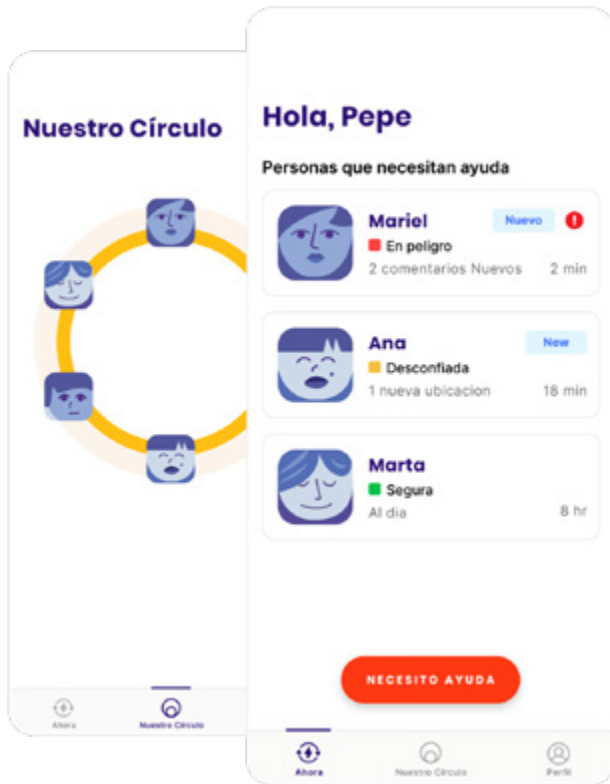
Nuestro Círculo

Ahora

Nuestro Círculo

Hola, Pepe

Personas que necesitan ayuda

Mariel
Nuevo
En peligro
2 comentarios Nuevos 2 min

Ana
New
Desconfiada
1 nueva ubicacion 18 min

Marta
Segura
Al dia 8 hr

NECESITO AYUDA

Ahora

Nuestro Círculo

Perfil